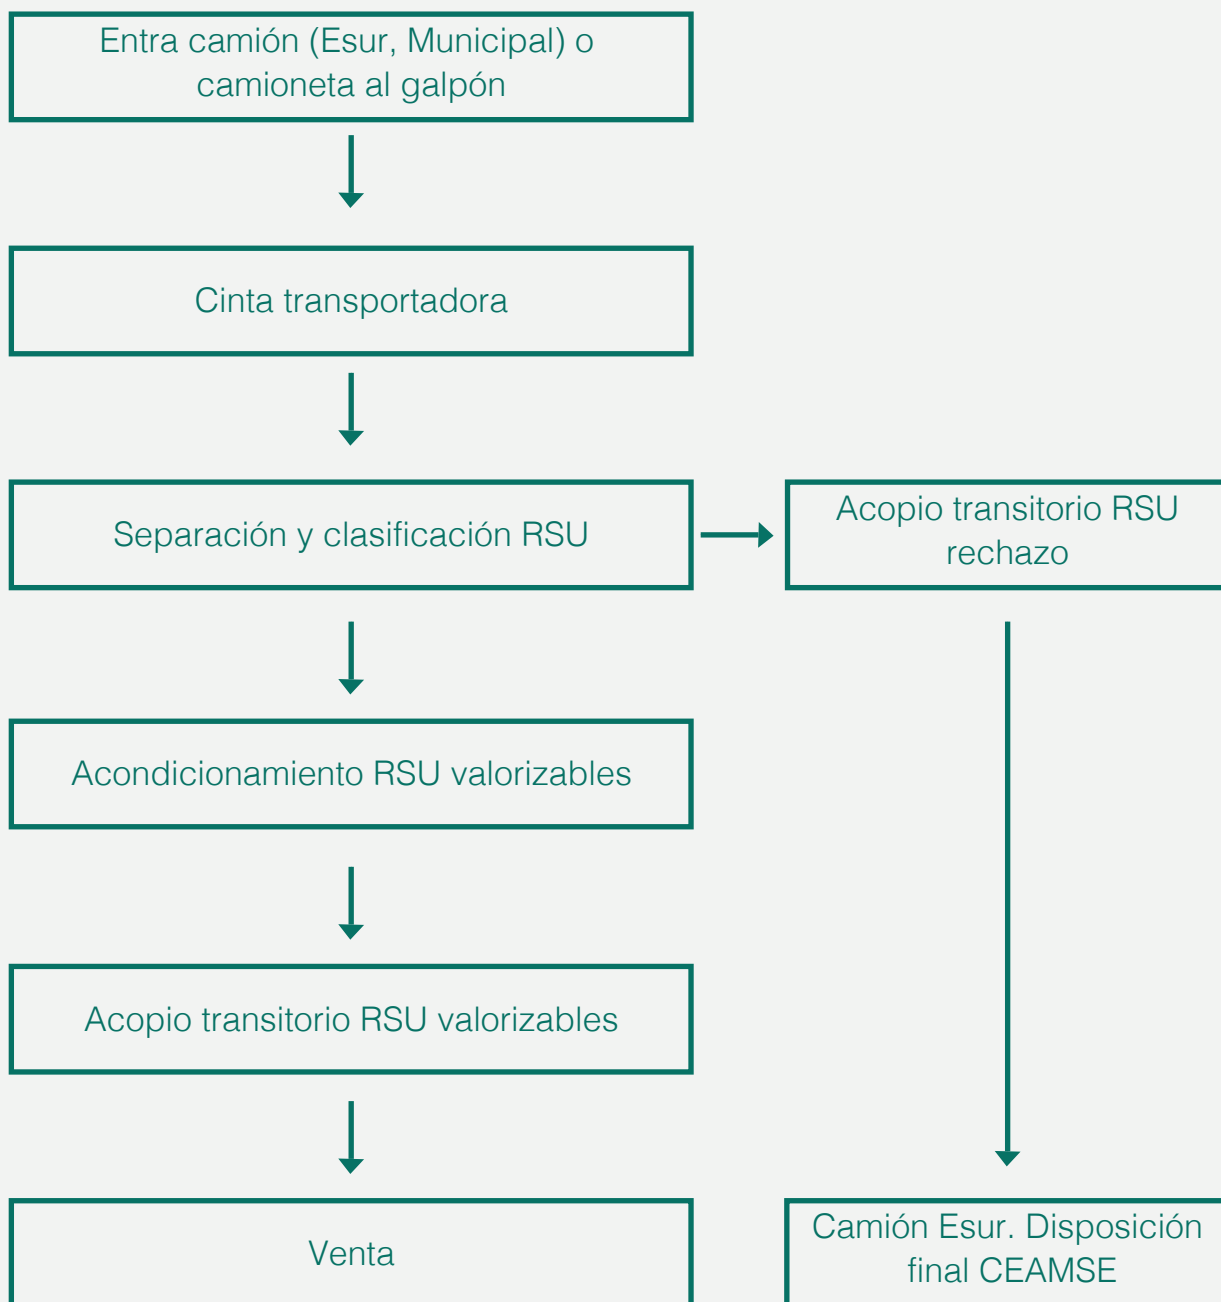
Entra camión (Esur, Municipal) o camioneta al galpón

Cinta transportadora

Separación y clasificación RSU

Acopio transitorio RSU rechazo

Acondicionamiento RSU valorizables

Acopio transitorio RSU valorizables

Venta

Camión Esur. Disposición final CEAMSE